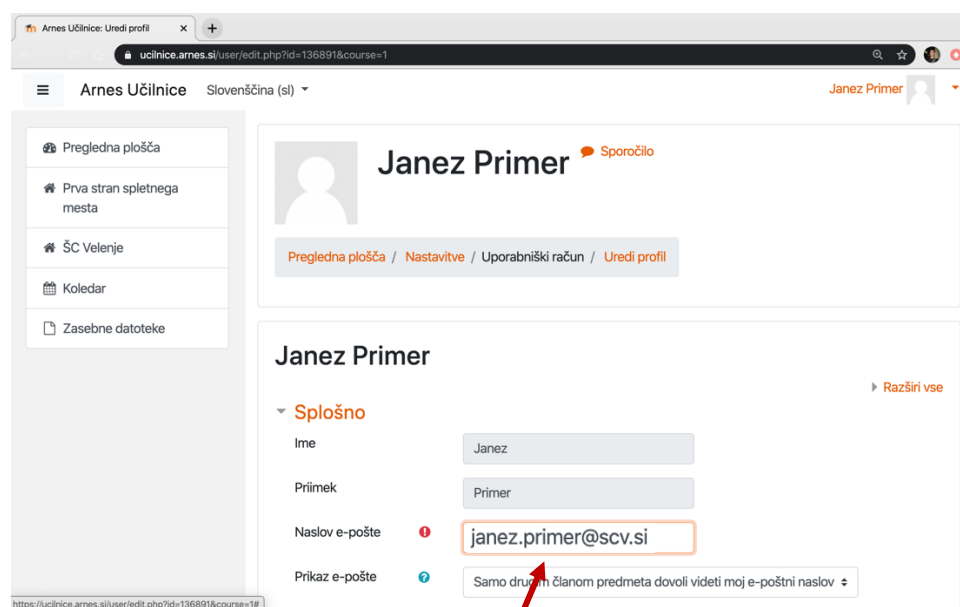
Arnes Učilnice: Uredi profil ×
+
ucilnice.arnes.si/user/edit.php?id=136891&course=1

Arnes Učilnice
Slovenščina (sl)
Janez Primer

Pregledna plošča
Prva stran spletnega mesta
ŠC Velenje
Koledar
Zasebne datoteke

Janez Primer
Sporočilo

Pregledna plošča / Nastavitve / Uporabniški račun / Uredi profil

Janez Primer

Razširi vse

Splošno

Ime
Janez

Priimek
Primer

Naslov e-pošte
janez.primer@scv.si

Prikaz e-pošte
Samo drugi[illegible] članom predmeta dovoli videti moj e-poštni naslov

https://ucilnice.arnes.si/user/edit.php?id=136891&course=1#